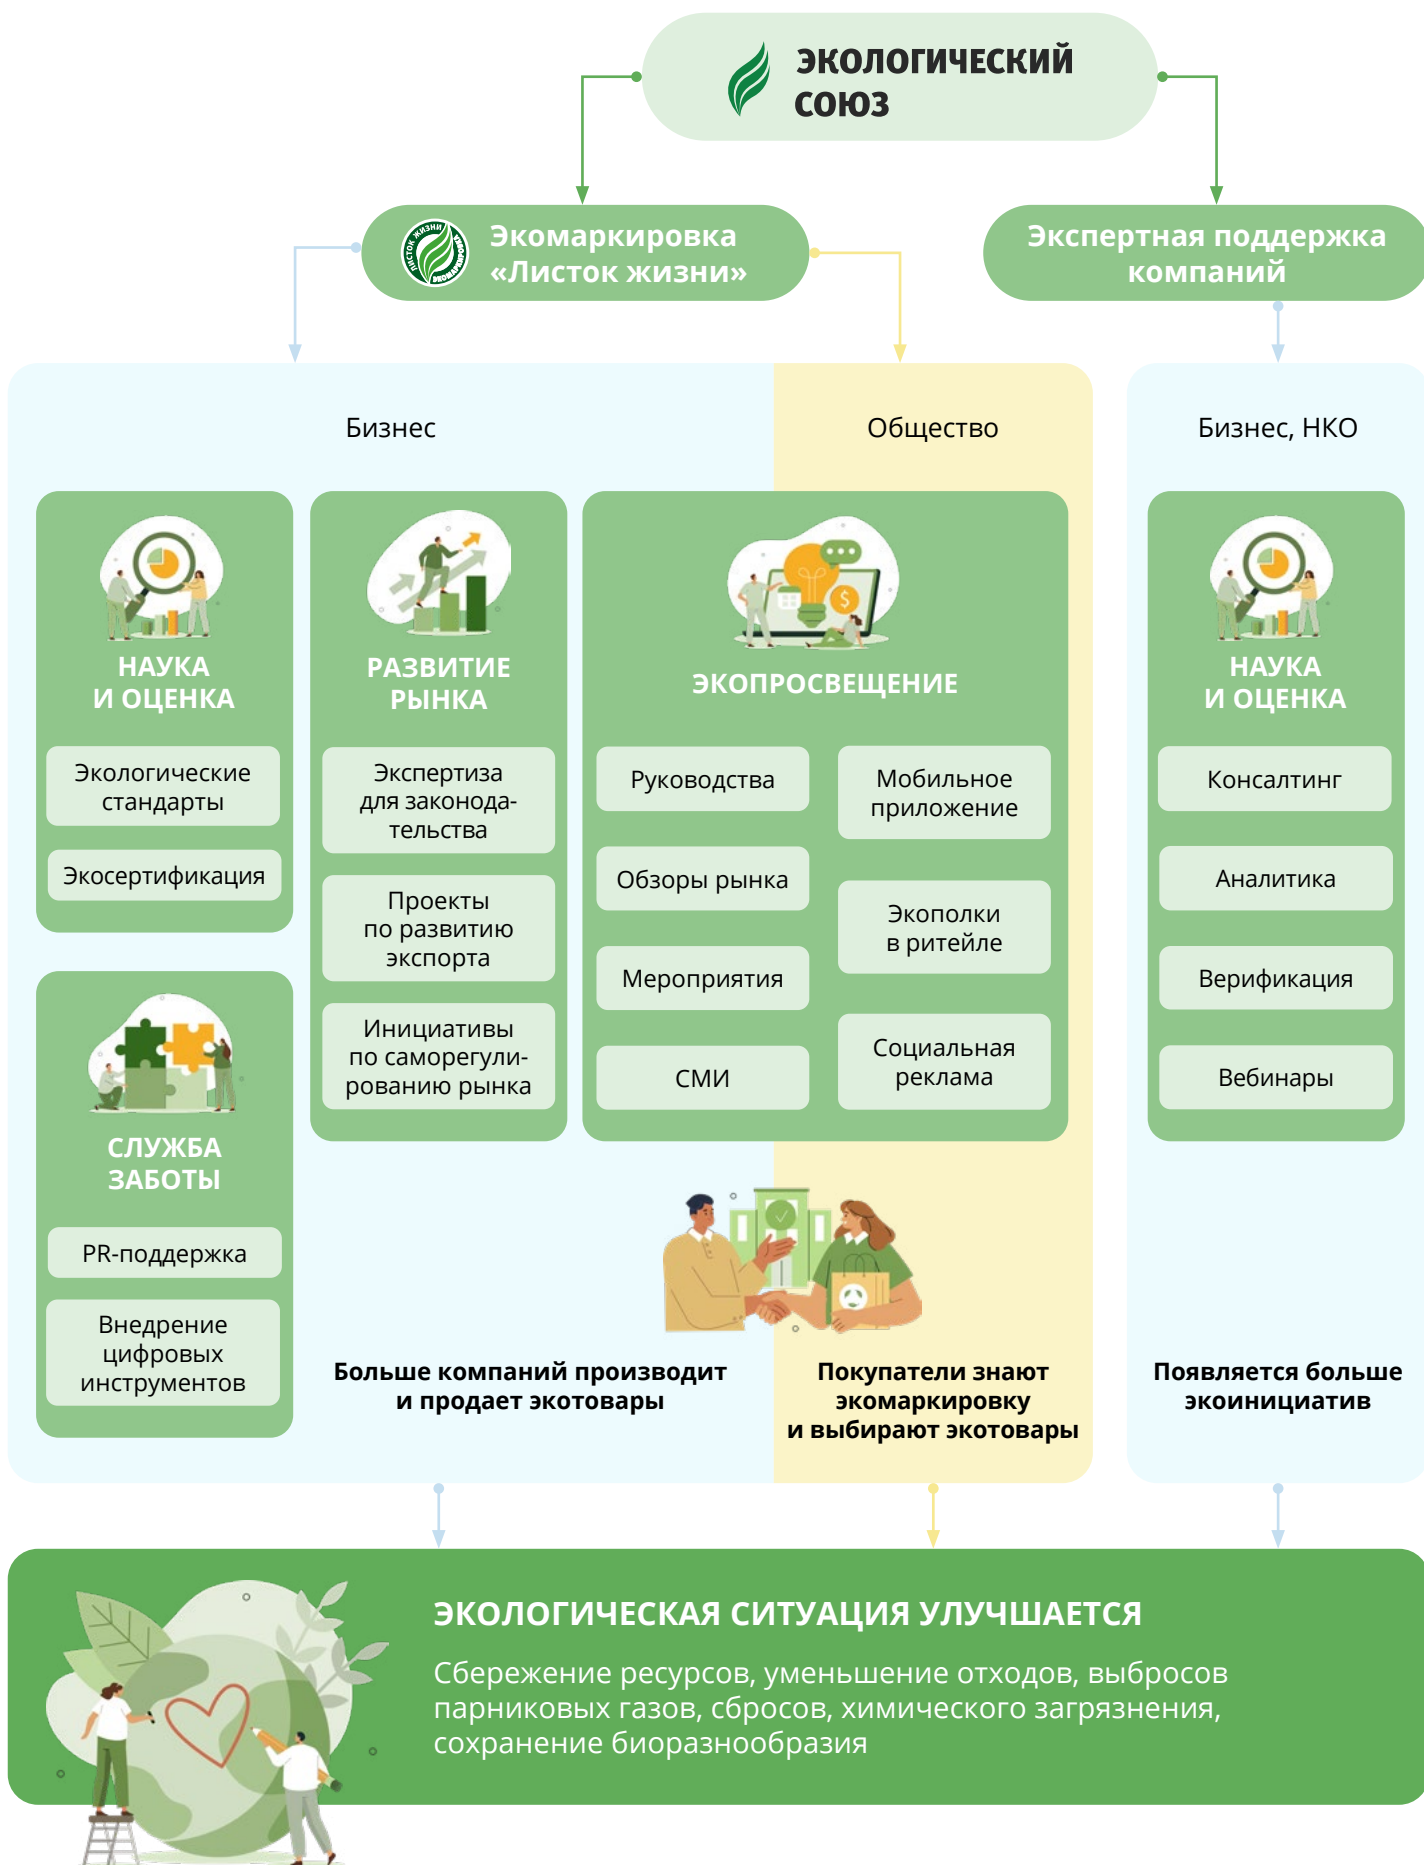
ЭКОЛОГИЧЕСКИЙ СОЮЗ

Экомаркировка «Листок жизни»

ЛИСТОК ЖИЗНИ ЭКОМАРКИРОВКА

Экспертная поддержка компаний

Бизнес

Общество

Бизнес, НКО

НАУКА И ОЦЕНКА

Экологические стандарты

Экосертификация

РАЗВИТИЕ РЫНКА

Экспертиза для законодательства

Проекты по развитию экспорта

Инициативы по саморегулированию рынка

ЭКОПРОСВЕЩЕНИЕ

Руководства

Обзоры рынка

Мероприятия

СМИ

Мобильное приложение

Экополки в ритейле

Социальная реклама

НАУКА И ОЦЕНКА

Консалтинг

Аналитика

Верификация

Вебинары

СЛУЖБА ЗАБОТЫ

PR-поддержка

Внедрение цифровых инструментов

Больше компаний производит и продает экотовары

Покупатели знают экомаркировку и выбирают экотовары

Появляется больше экоинициатив

ЭКОЛОГИЧЕСКАЯ СИТУАЦИЯ УЛУЧШАЕТСЯ

Сбережение ресурсов, уменьшение отходов, выбросов парниковых газов, сбросов, химического загрязнения, сохранение биоразнообразия